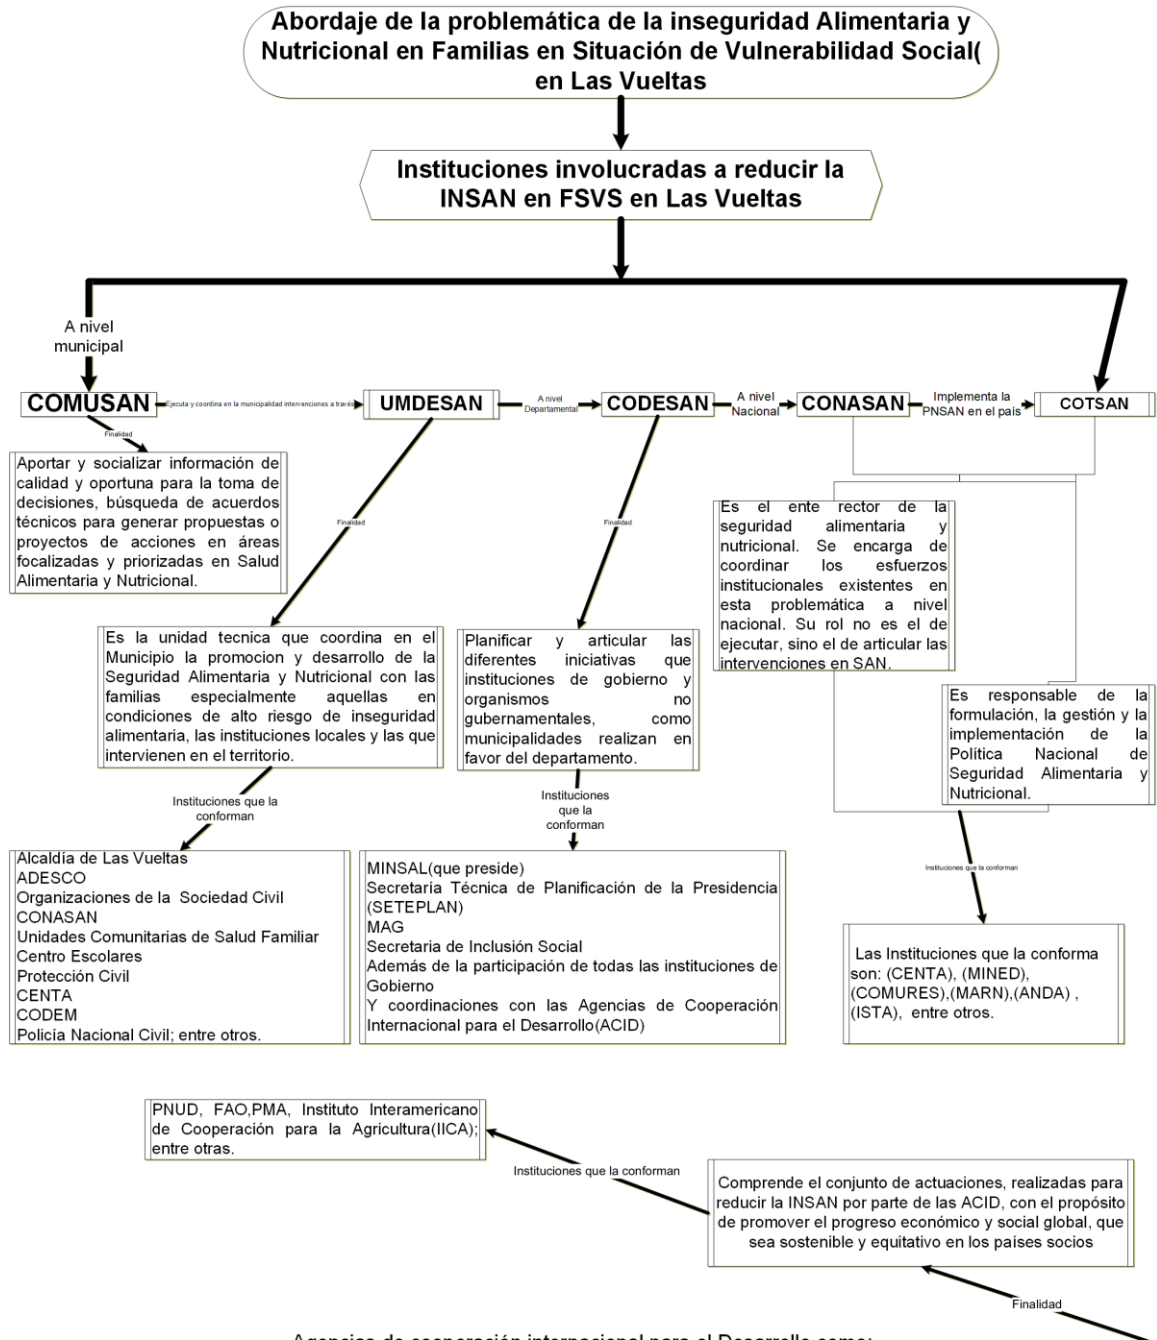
Abordaje de la problemática de la inseguridad Alimentaria y Nutricional en Familias en Situación de Vulnerabilidad Social( en Las Vueltas

Instituciones involucradas a reducir la INSAN en FSVS en Las Vueltas

A nivel municipal

COMUSAN

Ejecuta y coordina en la municipalidad intervenciones a través

UMDESAN

A nivel Departamental

CODESAN

A nivel Nacional

CONASAN

Implementa la PNSAN en el país

COTSAN

Finalidad

Aportar y socializar información de calidad y oportuna para la toma de decisiones, búsqueda de acuerdos técnicos para generar propuestas o proyectos de acciones en áreas focalizadas y priorizadas en Salud Alimentaria y Nutricional.

Finalidad

Es la unidad tecnica que coordina en el Municipio la promocion y desarrollo de la Seguridad Alimentaria y Nutricional con las familias especialmente aquellas en condiciones de alto riesgo de inseguridad alimentaria, las instituciones locales y las que intervienen en el territorio.

Finalidad

Planificar y articular las diferentes iniciativas que instituciones de gobierno y organismos no gubernamentales, como municipalidades realizan en favor del departamento.

Es el ente rector de la seguridad alimentaria y nutricional. Se encarga de coordinar los esfuerzos institucionales existentes en esta problemática a nivel nacional. Su rol no es el de ejecutar, sino el de articular las intervenciones en SAN.

Es responsable de la formulación, la gestión y la implementación de la Política Nacional de Seguridad Alimentaria y Nutricional.

Instituciones que la conforman

Alcaldía de Las Vueltas
ADESCO
Organizaciones de la Sociedad Civil
CONASAN
Unidades Comunitarias de Salud Familiar
Centro Escolares
Protección Civil
CENTA
CODEM
Policía Nacional Civil; entre otros.

Instituciones que la conforman

MINSAL(que preside)
Secretaría Técnica de Planificación de la Presidencia (SETEPLAN)
MAG
Secretaria de Inclusión Social
Además de la participación de todas las instituciones de Gobierno
Y coordinaciones con las Agencias de Cooperación Internacional para el Desarrollo(ACID)

Instituciones que la conforman

Las Instituciones que la conforma son: (CENTA), (MINED), (COMURES),(MARN),(ANDA) , (ISTA), entre otros.

PNUD, FAO,PMA, Instituto Interamericano de Cooperación para la Agricultura(IICA); entre otras.

Instituciones que la conforman

Comprende el conjunto de actuaciones, realizadas para reducir la INSAN por parte de las ACID, con el propósito de promover el progreso económico y social global, que sea sostenible y equitativo en los países socios

Finalidad

Agencias de cooperación internacional para el Desarrollo como: